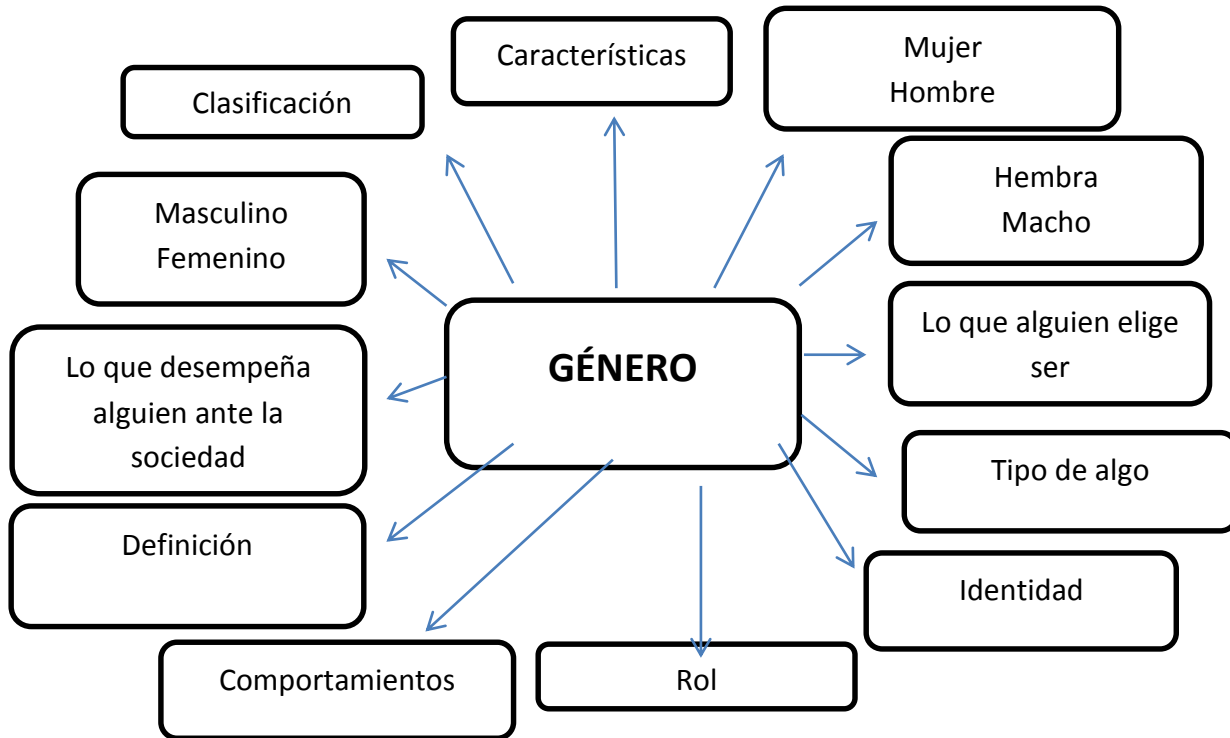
GÉNERO

Características

Mujer
Hombre

Hembra
Macho

Lo que alguien elige ser

Tipo de algo

Identidad

Rol

Comportamientos

Definición

Lo que desempeña alguien ante la sociedad

Masculino
Femenino

Clasificación